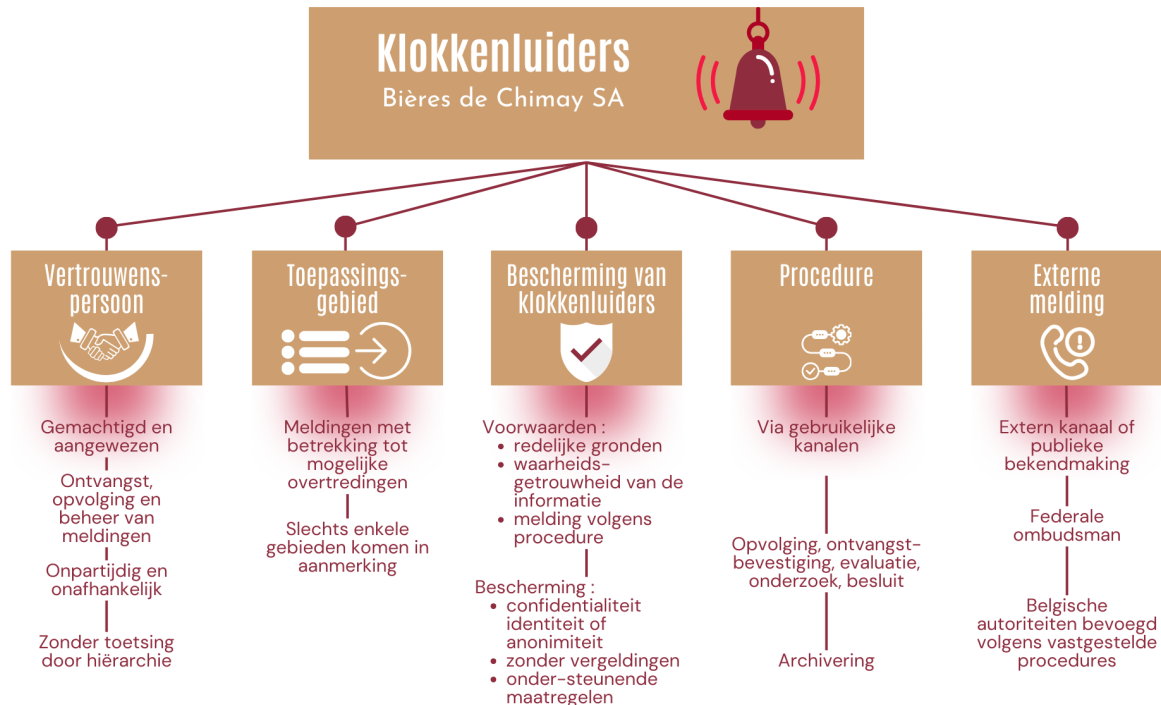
Klokkenluiders
Bières de Chimay SA

Vertrouwenspersoon

Gemachtigd en aangewezen

Ontvangst, opvolging en beheer van meldingen

Onpartijdig en onafhankelijk

Zonder toetsing door hiërarchie

Toepassingsgebied

Meldingen met betrekking tot mogelijke overtredingen

Slechts enkele gebieden komen in aanmerking

Bescherming van klokkenluiders

Voorwaarden :
- redelijke gronden
- waarheidsgetrouwheid van de informatie
- melding volgens procedure

Bescherming :
- confidentialiteit identiteit of anonimiteit
- zonder vergeldingen
- onder-steunende maatregelen

Procedure

Via gebruikelijke kanalen

Opvolging, ontvangstbevestiging, evaluatie, onderzoek, besluit

Archivering

Externe melding

Extern kanaal of publieke bekendmaking

Federale ombudsman

Belgische autoriteiten bevoegd volgens vastgestelde procedures